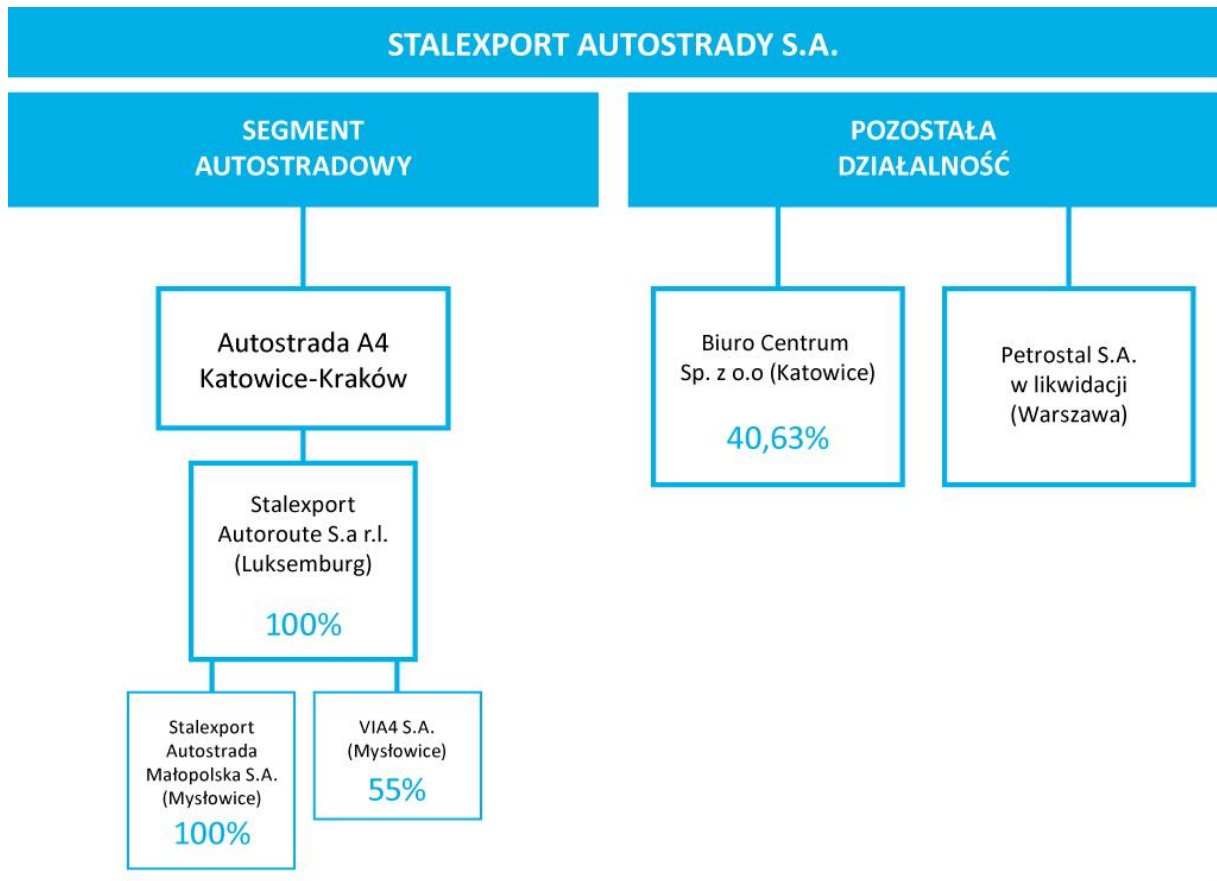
STALEXPORT AUTOSTRADY S.A.

SEGMENT AUTOSTRADOWY

POZOSTAŁA DZIAŁALNOŚĆ

Autostrada A4 Katowice-Kraków

Stalexport Autoroute S.a r.l. (Luksemburg)

100%

Stalexport Autostrada Małopolska S.A. (Mysłowice)

100%

VIA4 S.A. (Mysłowice)

55%

Biuro Centrum Sp. z o.o (Katowice)

40,63%

Petrostal S.A. w likwidacji (Warszawa)